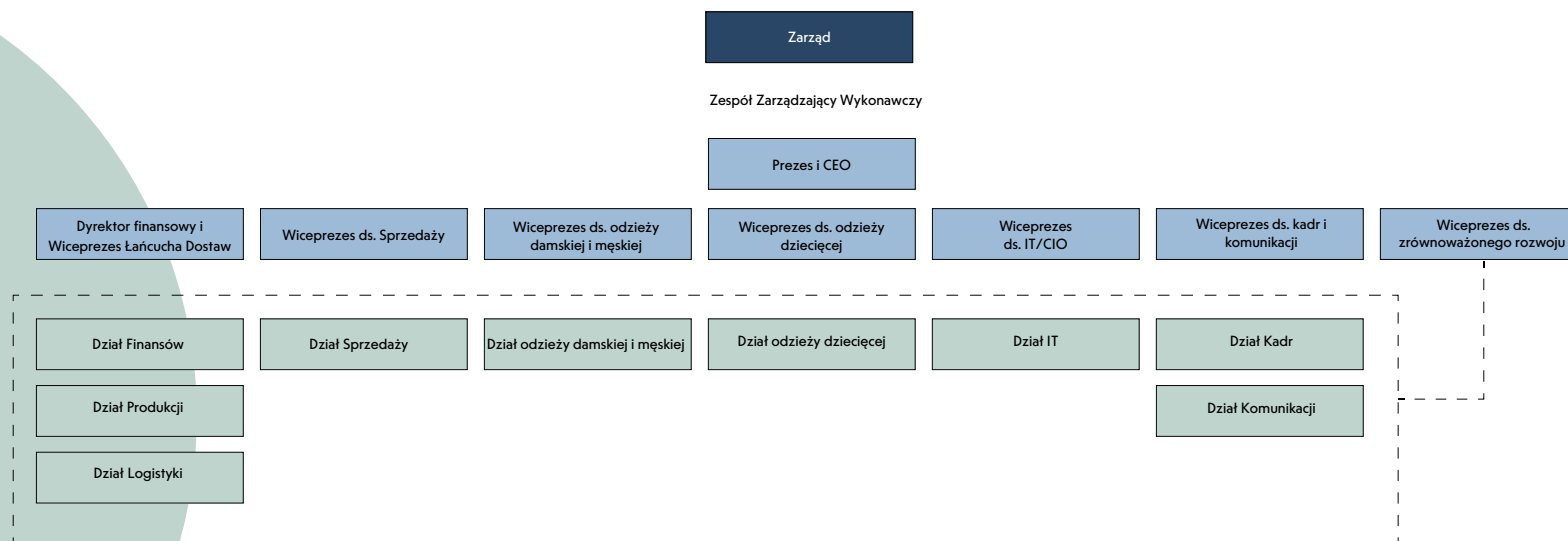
Zarząd

Zespół Zarządzający Wykonawczy

Prezes i CEO

Dyrektor finansowy i Wiceprezes Łańcucha Dostaw

Wiceprezes ds. Sprzedaży

Wiceprezes ds. odzieży damskiej i męskiej

Wiceprezes ds. odzieży dziecięcej

Wiceprezes ds. IT/CIO

Wiceprezes ds. kadr i komunikacji

Wiceprezes ds. zrównoważonego rozwoju

Dział Finansów

Dział Produkcji

Dział Logistyki

Dział Sprzedaży

Dział odzieży damskiej i męskiej

Dział odzieży dziecięcej

Dział IT

Dział Kadr

Dział Komunikacji